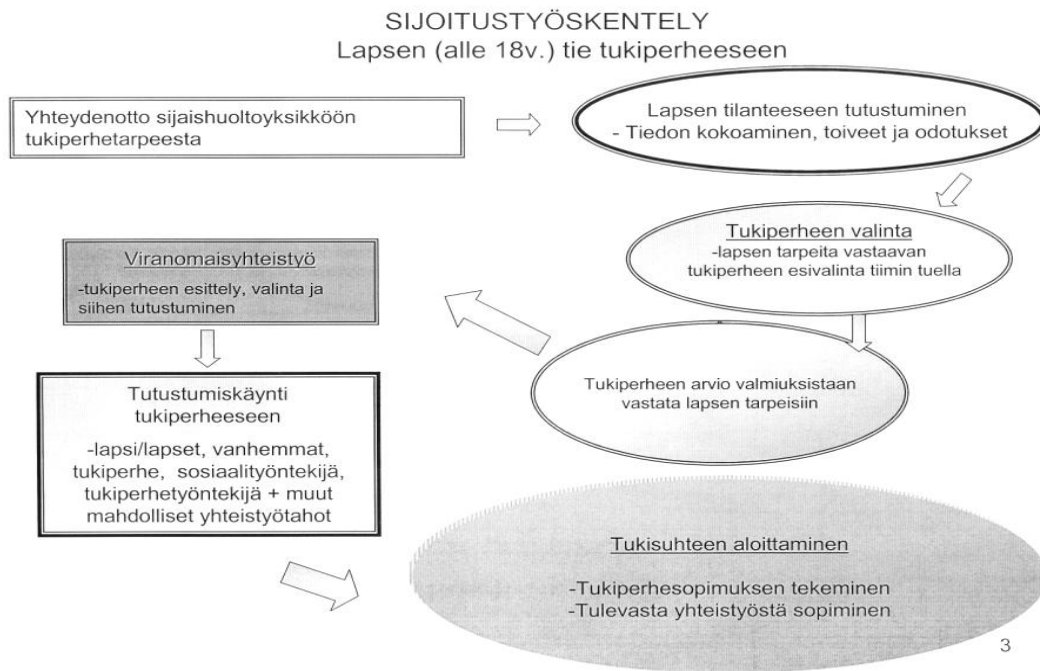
SIJOITUSTYÖSKENTELY
Lapsen (alle 18v.) tie tukiperheeseen

Yhteydenotto sijaishuoltoyksikköön tukiperhetarpeesta

Lapsen tilanteeseen tutustuminen
- Tiedon kokoaminen, toiveet ja odotukset

Tukiperheen valinta
-lapsen tarpeita vastaavan tukiperheen esivalinta tiimin tuella

Viranomaisyhteistyö
-tukiperheen esittely, valinta ja siihen tutustuminen

Tukiperheen arvio valmiuksistaan vastata lapsen tarpeisiin

Tutustumiskäynti tukiperheeseen
-lapsi/lapset, vanhemmat, tukiperhe, sosiaalityöntekijä, tukiperhetyöntekijä + muut mahdolliset yhteistyötahot

Tukisuhteen aloittaminen
-Tukiperhesopimuksen tekeminen
-Tulevasta yhteistyöstä sopiminen

3